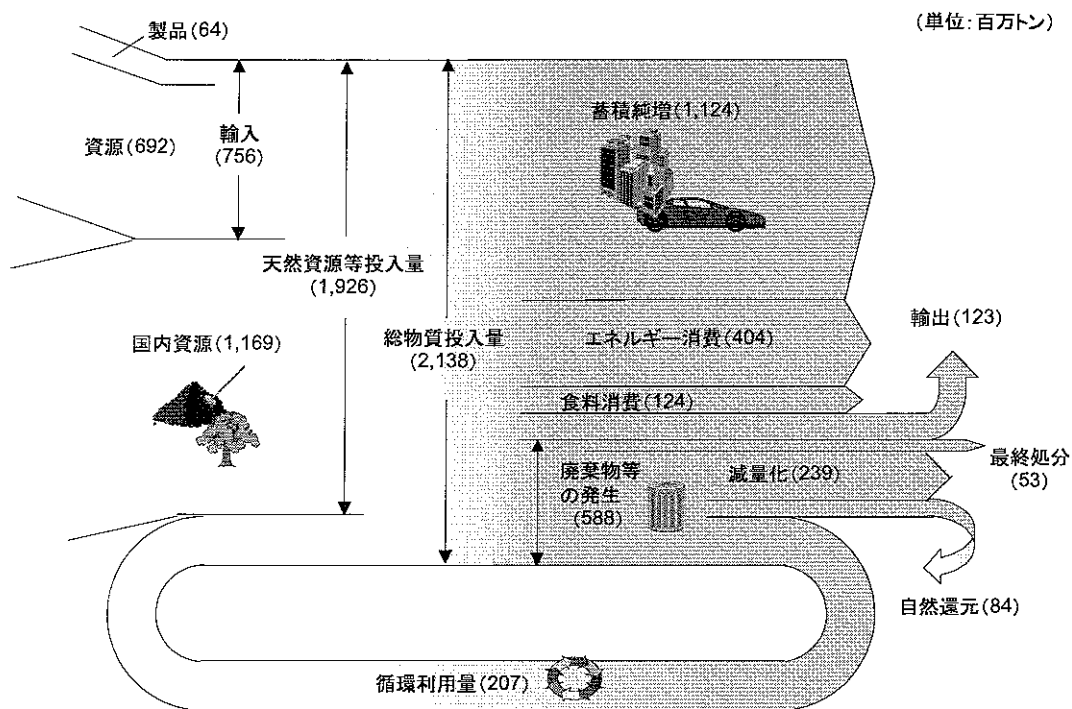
(単位: 百万トン)

製品(64)

資源(692)

輸入
(756)

天然資源等投入量
(1,926)

総物質投入量
(2,138)

国内資源(1,169)

蓄積純増(1,124)

エネルギー消費(404)

輸出(123)

食料消費(124)

最終処分
(53)

廃棄物等の発生
(588)

減量化(239)

自然還元(84)

循環利用量(207)